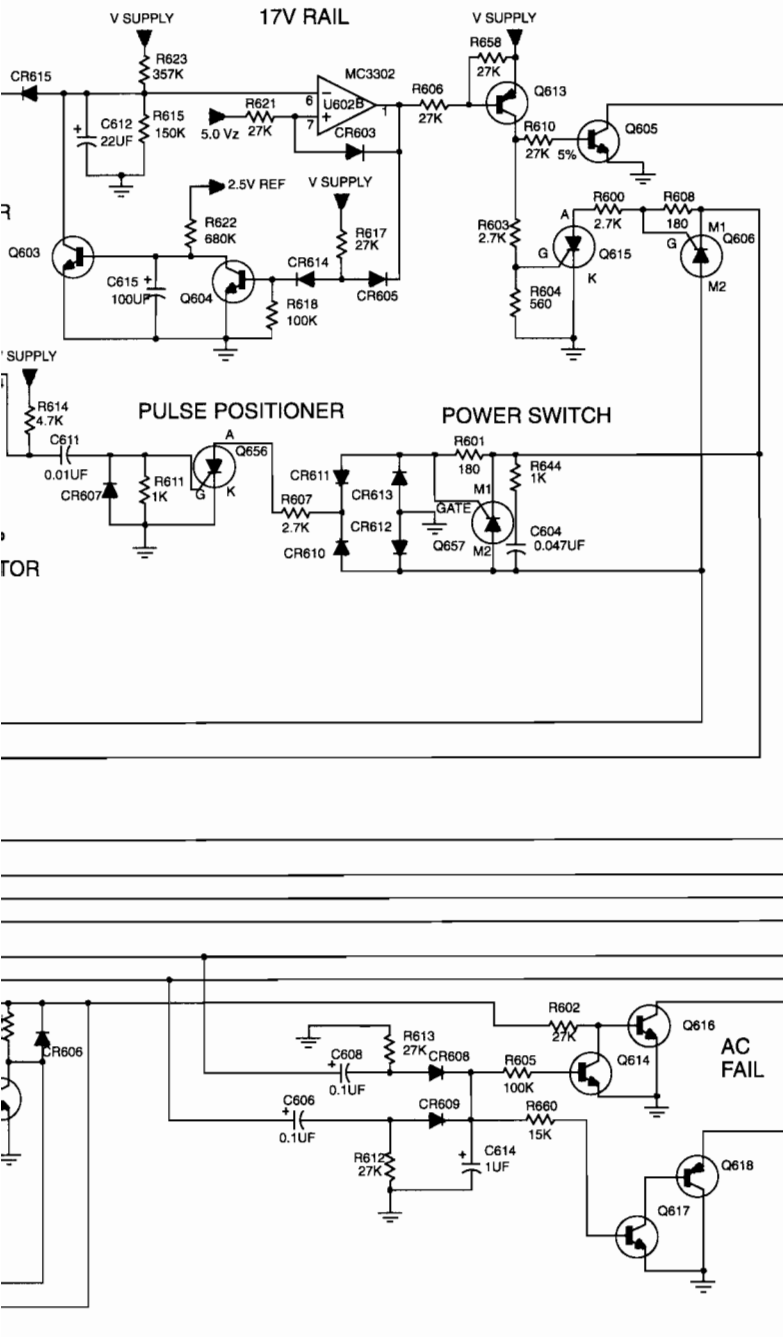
V SUPPLY
17V RAIL
V SUPPLY
R623
357K
R658
27K
CR615
MC3302
R606
27K
Q613
6
U602B
1
C612
22UF
R615
150K
R621
27K
7
5.0 Vz
CR603
R610
27K
5%
Q605
2.5V REF
V SUPPLY
R
R622
680K
R617
27K
R600
2.7K
R608
180
R603
2.7K
A
M1
G
Q606
Q603
G
Q615
C615
100UF
Q604
CR614
CR605
K
M2
R618
100K
R604
560
SUPPLY
R614
4.7K
PULSE POSITIONER
POWER SWITCH
C611
0.01UF
A
Q656
R601
180
R644
1K
CR611
CR613
M1
CR607
R611
1K
G
K
R607
2.7K
GATE
CR612
C604
0.047UF
CR610
Q657
M2
TOR
R602
27K
Q616
CR606
R613
27K
AC
FAIL
C608
0.1UF
CR608
R605
100K
Q614
C606
0.1UF
CR609
R660
15K
R612
27K
C614
1UF
Q618
Q617